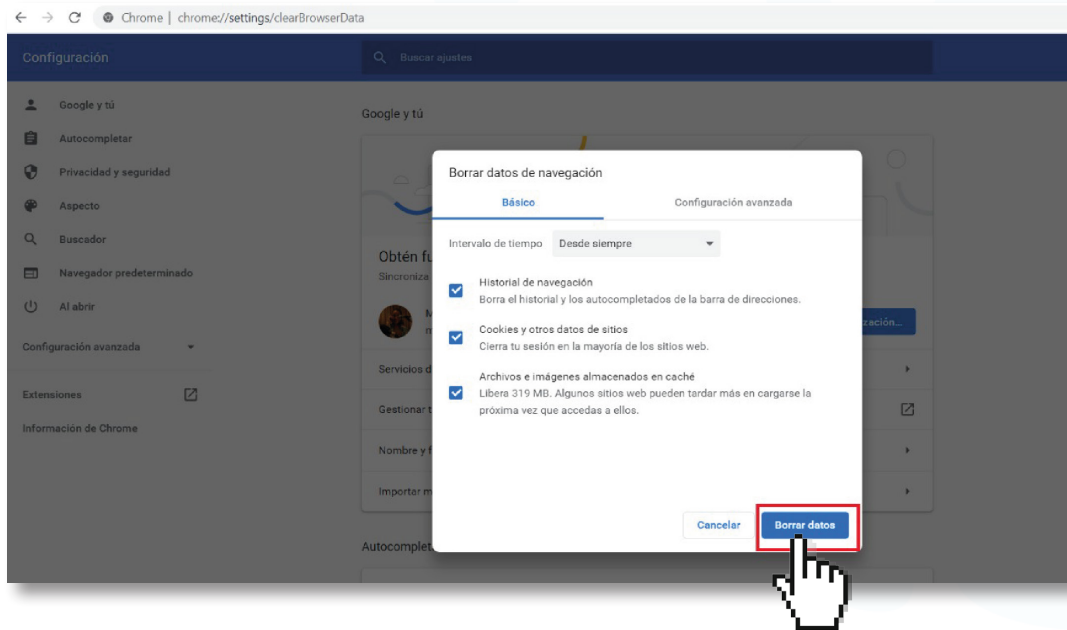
Chrome | chrome://settings/clearBrowserData

Configuración

Buscar ajustes

Google y tú
Autocompletar
Privacidad y seguridad
Aspecto
Buscador
Navegador predeterminado
Al abrir
Configuración avanzada
Extensiones
Información de Chrome

Google y tú

Obtén fu
Sincroniza
M
m
zación...
Servicios d
Gestionar t
Nombre y f
Importar m
Autocomplet

Borrar datos de navegación

Básico
Configuración avanzada

Intervalo de tiempo Desde siempre

Historial de navegación
Borra el historial y los autocompletados de la barra de direcciones.

Cookies y otros datos de sitios
Cierra tu sesión en la mayoría de los sitios web.

Archivos e imágenes almacenados en caché
Libera 319 MB. Algunos sitios web pueden tardar más en cargarse la próxima vez que accedas a ellos.

Cancelar
Borrar datos